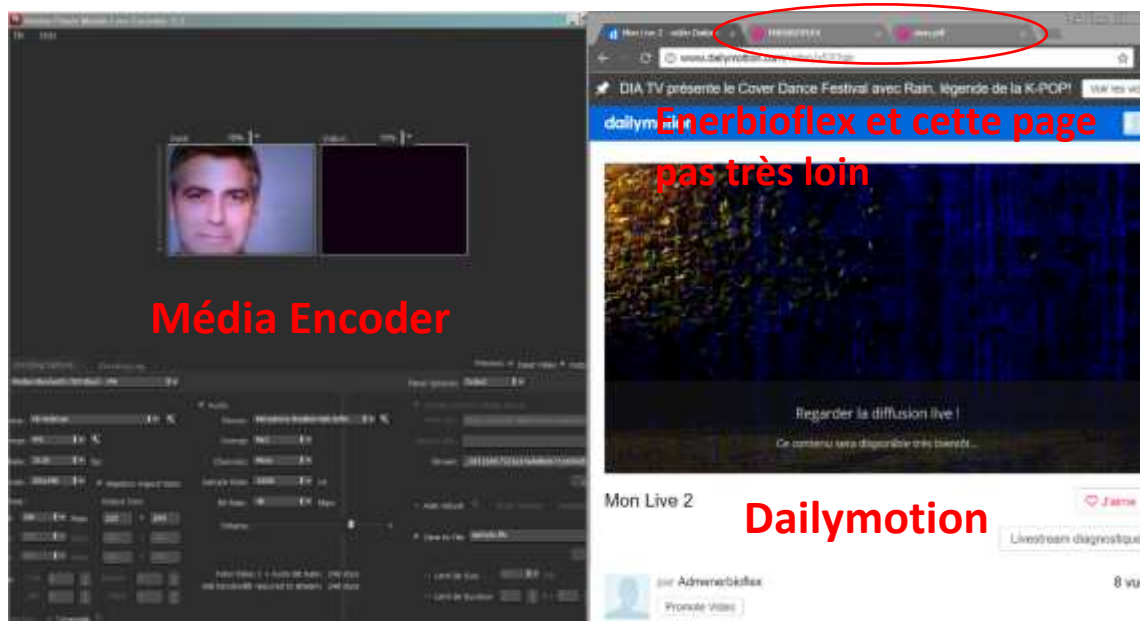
Média Encoder

Mon Live 2 - vidéo Dailym
ENERBIOFLEX
www.dailymotion.com

DIA TV présente le Cover Dance Festival avec Rain, légende de la K-POP!

dailymotion

Enerbioflex et cette page pas très loin

Regarder la diffusion live !

Ce contenu sera disponible très bientôt...

Mon Live 2

Dailymotion

J'aime

Livestream diagnostique

par Admenerbioflex

Promote Video

8 vu